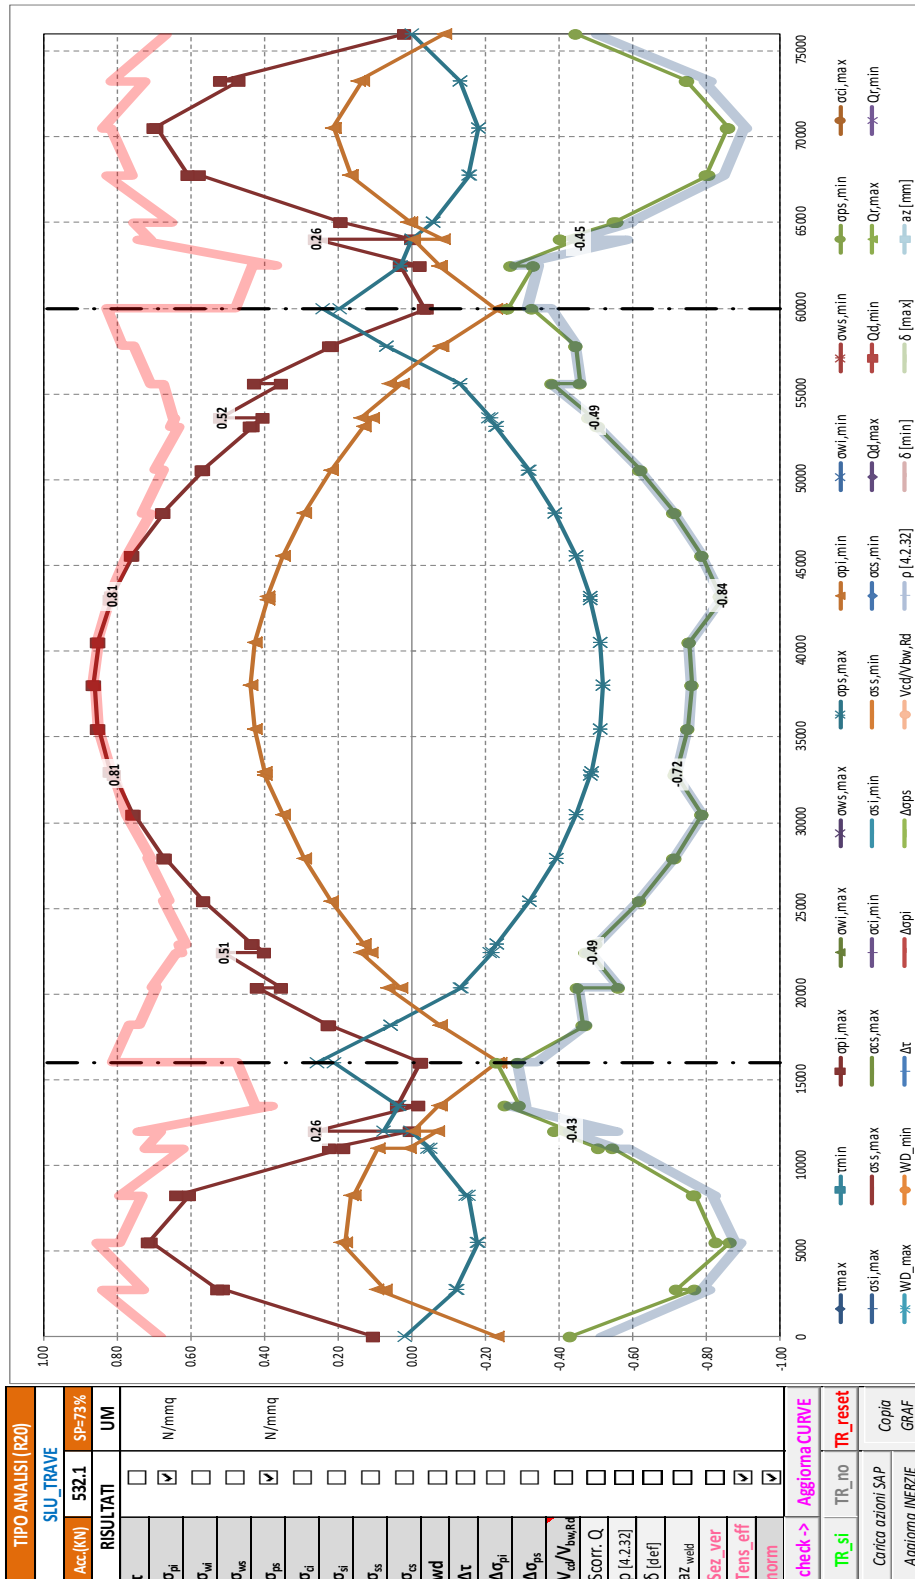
TIPO ANALISI (R20)
SLU_TRAVE
Acc.(KN) 532.1 SP=73%
RISULTATI UM
τ
$\sigma_{pi}$ N/mmq
$\sigma_{wi}$
$\sigma_{ws}$
$\sigma_{ps}$ N/mmq
$\sigma_{ci}$
$\sigma_{si}$
$\sigma_{ss}$
$\sigma_{cs}$
wd
Δτ
$\Delta\sigma_{pi}$
$\Delta\sigma_{ps}$
$V_{cd}/V_{bw,Rd}$
Scorr. Q
ρ [4.2.32]
δ [def]
$az_{weld}$
Sez_ver
Tens_eff
norm
check -> Aggiorna CURVE
TR_si TR_no TR_reset
Carica azioni SAP
Copia GRAF
Aggiorna INERZIE

1.00
0.80
0.60
0.40
0.20
0.00
-0.20
-0.40
-0.60
-0.80
-1.00
0 5000 10000 15000 20000 25000 30000 35000 40000 45000 50000 55000 60000 65000 70000 75000
0.26
-0.43
0.51
-0.49
0.81
-0.72
0.81
-0.84
0.52
-0.49
0.26
-0.45
τmax τmin σpi,max σwi,max σws,max σps,max σpi,min σwi,min σws,min σps,min σci,max
σsi,max σss,max σcs,max σci,min σsi,min σss,min σcs,min Qd,max Qd,min Qr,max Qr,min
WD_max WD_min Δτ Δσpi Δσps Vcd/Vbw,Rd ρ [4.2.32] δ [min] δ [max] az [mm]